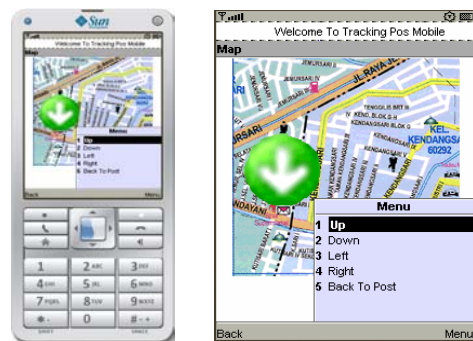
Sun

Welcome To Tracking Pos Mobile

Map

Menu
1 Up
2 Down
3 Left
4 Right
5 Back To Post

Back
Menu

1
2 ABC
3 DEF
4 GHI
5 JKL
6 MNO
7 PQRS
8 TUV
9 WXYZ
0

Welcome To Tracking Pos Mobile

Map

JEMURSARI II
JEMURSARI IV
JL RAYA JE
TENGGILIS BRT III
KENDANGSARI BLOK G
KENDANGSARI BLOK S
KEL. KENDANGSA
60292
URSARI
ANYAN

Menu
1 Up
2 Down
3 Left
4 Right
5 Back To Post

Back
Menu